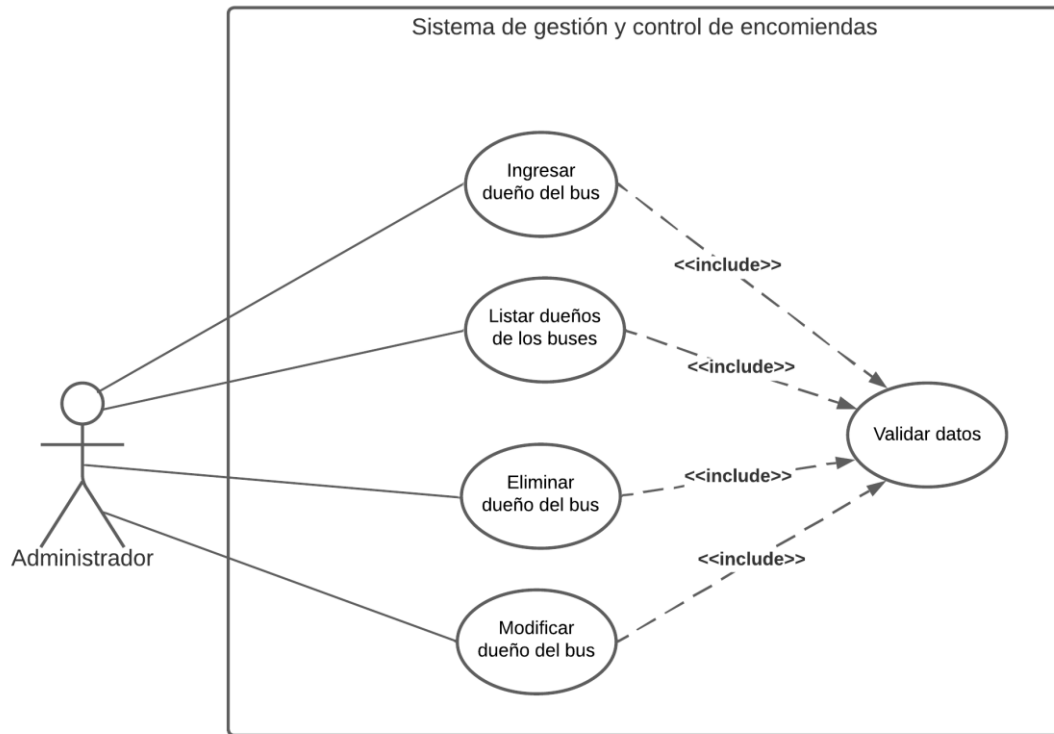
Sistema de gestión y control de encomiendas

Ingresar dueño del bus

<<include>>

Listar dueños de los buses

<<include>>

Validar datos

Eliminar dueño del bus

<<include>>

<<include>>

Administrador

Modificar dueño del bus